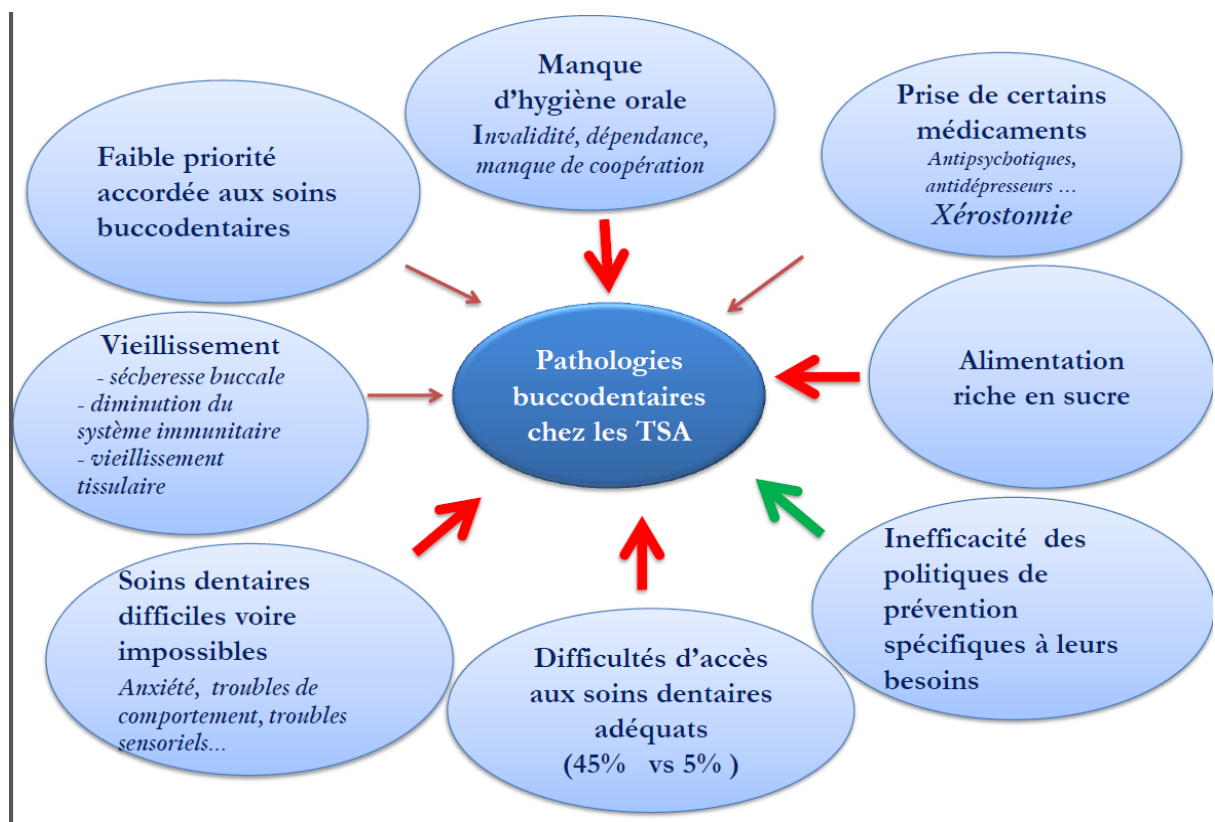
Manque d'hygiène orale
Invalidité, dépendance, manque de coopération

Faible priorité accordée aux soins buccodentaires

Prise de certains médicaments
Antipsychotiques, antidépresseurs …
Xérostomie

Vieillissement
- sécheresse buccale
- diminution du système immunitaire
- vieillissement tissulaire

Pathologies buccodentaires chez les TSA

Alimentation riche en sucre

Soins dentaires difficiles voire impossibles
Anxiété, troubles de comportement, troubles sensoriels...

Difficultés d'accès aux soins dentaires adéquats
(45% vs 5% )

Inefficacité des politiques de prévention spécifiques à leurs besoins